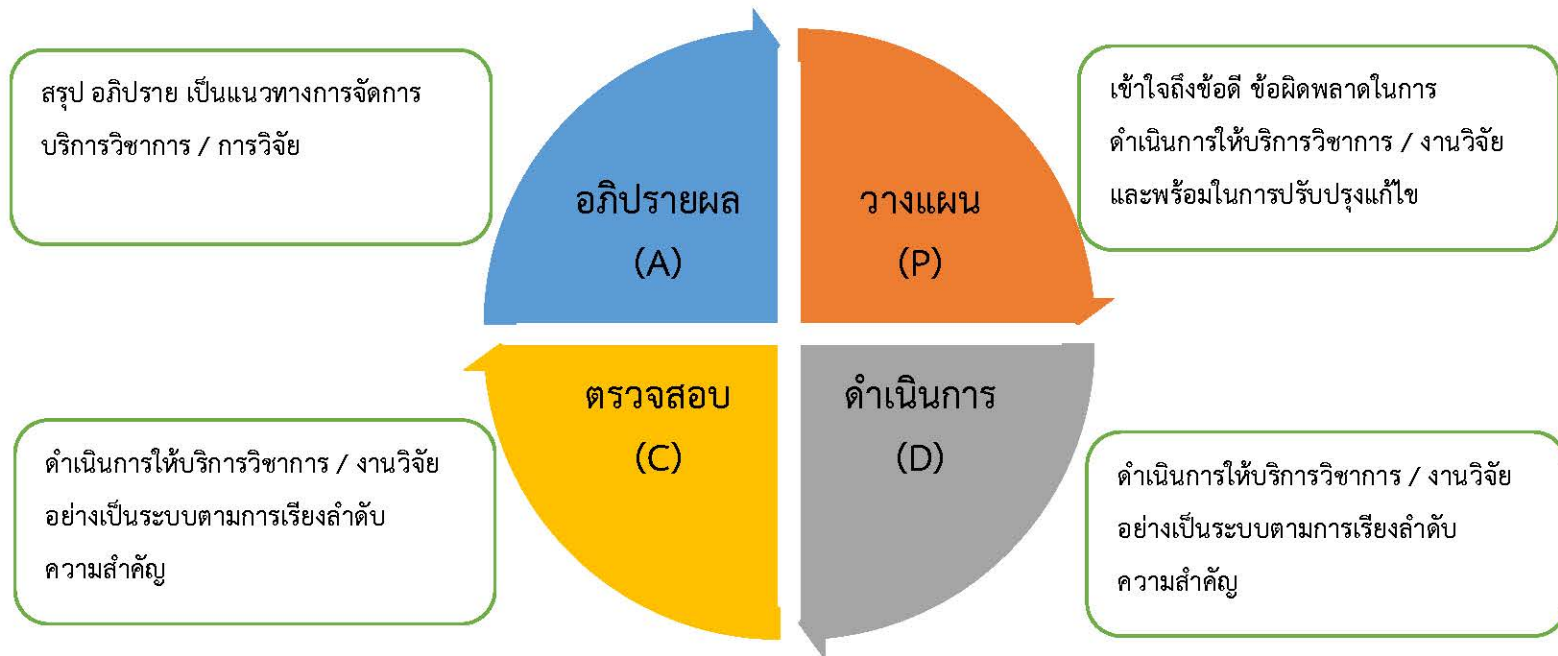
สรุป อภิปราย เป็นแนวทางการจัดการบริการวิชาการ / การวิจัย

อภิปรายผล
(A)

วางแผน
(P)

เข้าใจถึงข้อดี ข้อผิดพลาดในการดำเนินการให้บริการวิชาการ / งานวิจัย และพร้อมในการปรับปรุงแก้ไข

ตรวจสอบ
(C)

ดำเนินการ
(D)

ดำเนินการให้บริการวิชาการ / งานวิจัย อย่างเป็นระบบตามการเรียงลำดับความสำคัญ

ดำเนินการให้บริการวิชาการ / งานวิจัย อย่างเป็นระบบตามการเรียงลำดับความสำคัญ